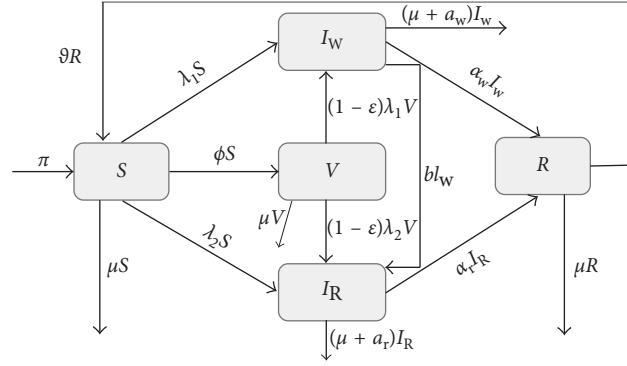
$(\mu + a_w)I_w$

$\vartheta R$

$I_W$

$\lambda_1 S$

$a_w I_w$

$(1-\varepsilon)\lambda_1 V$

$\pi$

$S$

$\phi S$

$V$

$bI_W$

$R$

$\mu V$

$(1-\varepsilon)\lambda_2 V$

$\lambda_2 S$

$a_r I_R$

$\mu S$

$I_R$

$\mu R$

$(\mu + a_r)I_R$